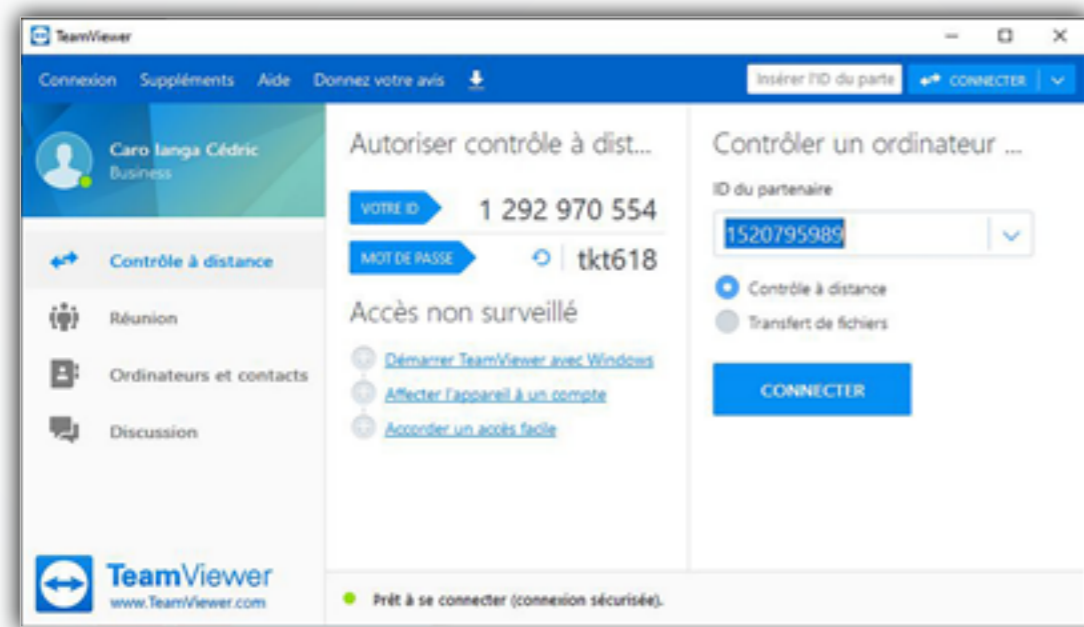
TeamViewer

Connexion Suppléments Aide Donnez votre avis

Insérer l'ID du parte

CONNECTER

Caro langa Cédric
Business

Contrôle à distance

Réunion

Ordinateurs et contacts

Discussion

TeamViewer
www.TeamViewer.com

Autoriser contrôle à dist...

VOTRE ID 1 292 970 554

MOT DE PASSE tkt618

Accès non surveillé

Démarrer TeamViewer avec Windows

Affecter l'appareil à un compte

Accorder un accès facile

Contrôler un ordinateur ...

ID du partenaire

1520795989

Contrôle à distance

Transfert de fichiers

CONNECTER

Prêt à se connecter (connexion sécurisée).